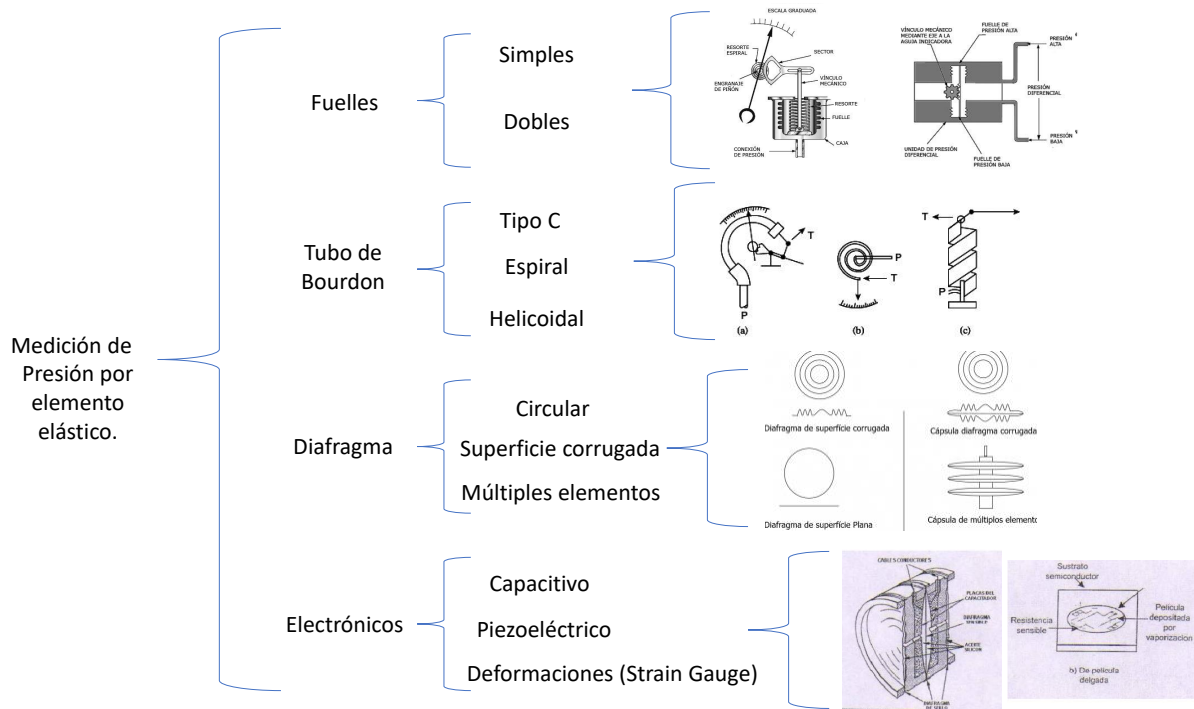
Medición de Presión por elemento elástico.

Fuelles

Simples

Dobles

ESCALA GRADUADA
RESORTE ESPIRAL
SECTOR
ENGRANAJE DE PIÑÓN
VÍNCULO MECÁNICO
RESORTE
FUELLE
CONEXIÓN DE PRESIÓN
CAJA

VÍNCULO MECÁNICO MEDIANTE EJE A LA AGUJA INDICADORA
FUELLE DE PRESIÓN ALTA
PRESIÓN ALTA
PRESIÓN DIFERENCIAL
UNIDAD DE PRESIÓN DIFERENCIAL
FUELLE DE PRESIÓN BAJA
PRESIÓN BAJA

Tubo de Bourdon

Tipo C

Espiral

Helicoidal

T
P
(a)
P
T
(b)
T
P
(c)

Diafragma

Circular

Superficie corrugada

Múltiples elementos

Diafragma de superficie corrugada
Cápsula diafragma corrugada
Diafragma de superficie Plana
Cápsula de múltiplos elementc

Electrónicos

Capacitivo

Piezoeléctrico

Deformaciones (Strain Gauge)

CABLES CONDUCTORES
PLACAS DEL CAPACITADOR
DIAFRAGMA SENSIBLE
ACEITE SILICÓN
DIAFRAGMA DE SELLO

Sustrato semiconductor
Resistencia sensible
Película depositada por vaporización
b) De película delgada